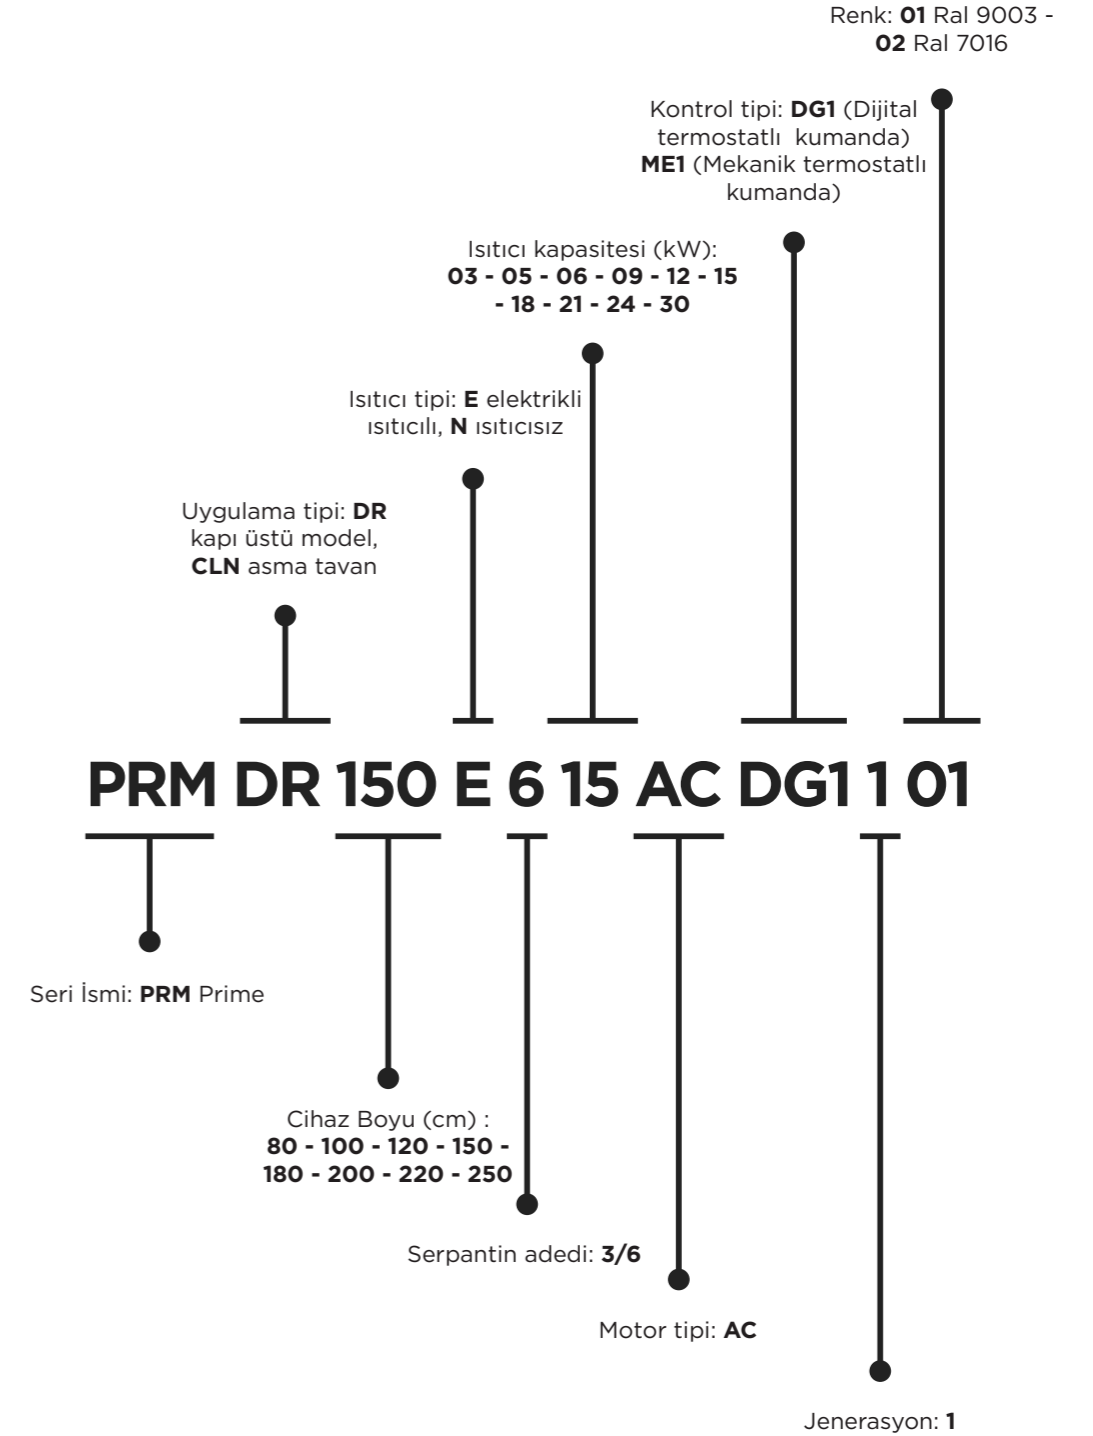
Renk: **01** Ral 9003 - **02** Ral 7016

Kontrol tipi: **DG1** (Dijital termostatlı kumanda) **ME1** (Mekanik termostatlı kumanda)

Isıtıcı kapasitesi (kW): **03 - 05 - 06 - 09 - 12 - 15 - 18 - 21 - 24 - 30**

Isıtıcı tipi: **E** elektrikli ısıtıcılı, **N** ısıtıcısız

Uygulama tipi: **DR** kapı üstü model, **CLN** asma tavan

PRM DR 150 E 6 15 AC DG1 1 01

Seri İsmi: **PRM** Prime

Cihaz Boyu (cm) : **80 - 100 - 120 - 150 - 180 - 200 - 220 - 250**

Serpantin adedi: **3/6**

Motor tipi: **AC**

Jenerasyon: **1**